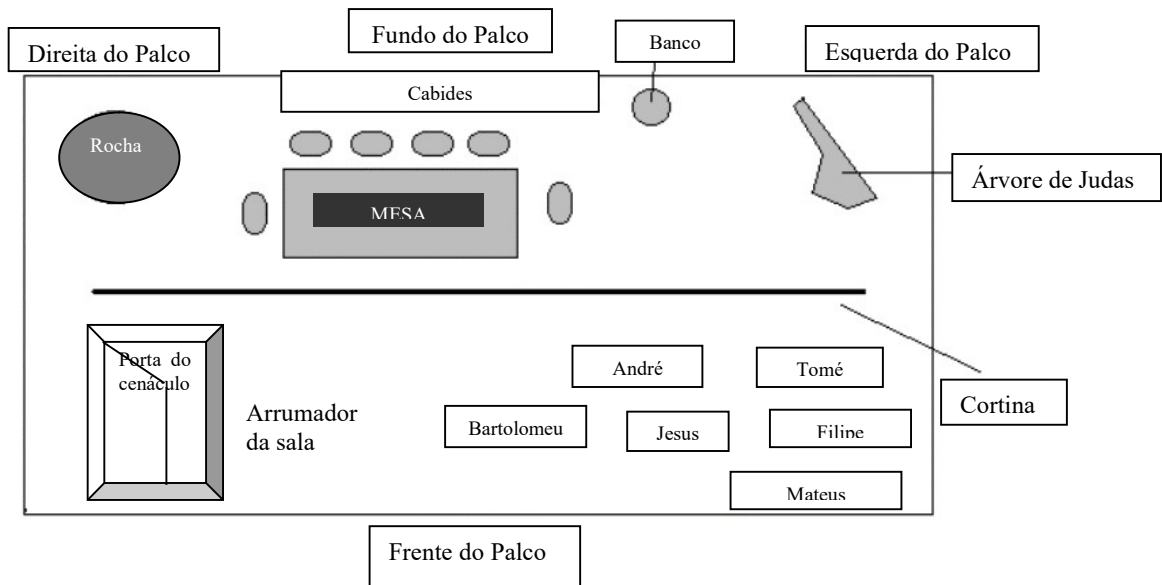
Direita do Palco

Fundo do Palco

Banco

Esquerda do Palco

Cabides

Rocha

MESA

Árvore de Judas

Porta do cenáculo

Arrumador da sala

André

Tomé

Cortina

Bartolomeu

Jesus

Filipe

Mateus

Frente do Palco